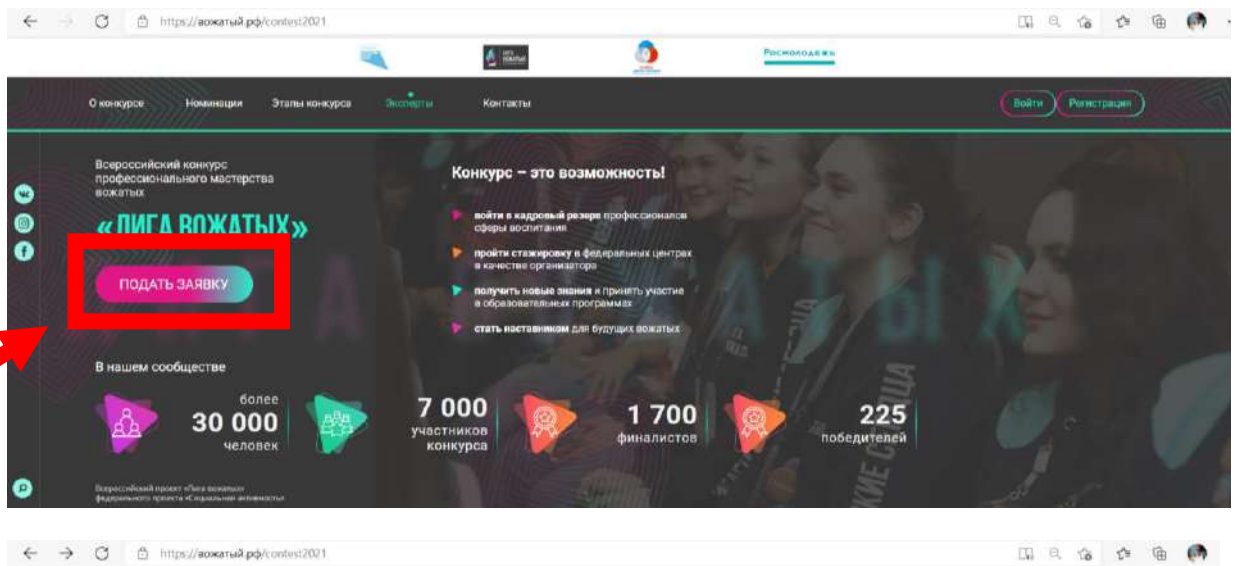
https://вожатый.рф/contest2021

Росмолодёжь

О конкурсе Номинации Этапы конкурса Эксперты Контакты

Войти Регистрация

Всероссийский конкурс профессионального мастерства вожатых

«ЛИГА ВОЖАТЫХ»

ПОДАТЬ ЗАЯВКУ

Конкурс – это возможность!

войти в кадровый резерв профессионалов сферы воспитания

пройти стажировку в федеральных центрах в качестве организатора

получить новые знания и принять участие в образовательных программах

стать наставником для будущих вожатых

В нашем сообществе

более 30 000 человек

7 000 участников конкурса

1 700 финалистов

225 победителей

Всероссийский проект «Лига вожатых» федерального проекта «Социальная активность»

https://вожатый.рф/contest2021